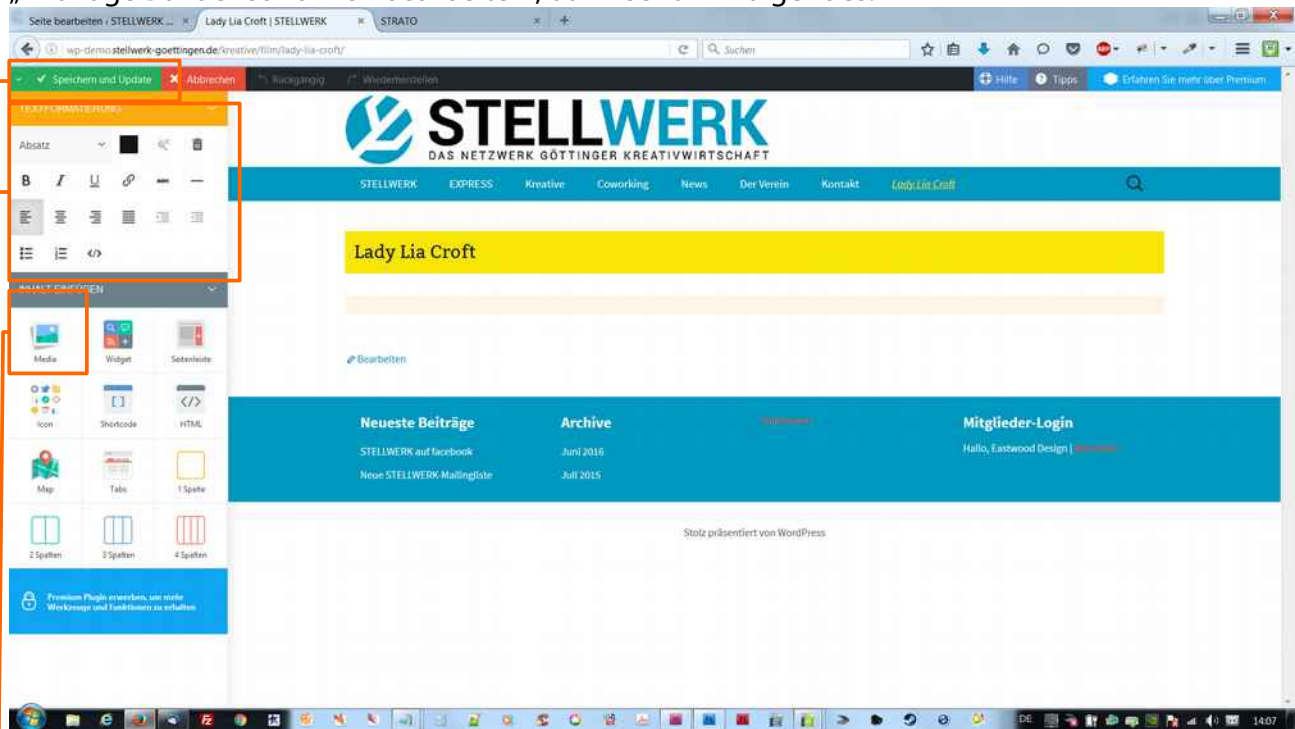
Seite bearbeiten ‹ STELLWERK ... × Lady Lia Croft | STELLWERK × STRATO × +

wp-demo.stellwerk-goettingen.de/kreative/film/lady-lia-croft/

Suchen

Speichern und Update Abbrechen Rückgängig Wiederherstellen

Hilfe Tipps Erfahren Sie mehr über Premium

TEXTFORMATIERUNG

Absatz

B I U

INHALT EINFÜGEN

Media Widget Seitenleiste

Icon Shortcode HTML

Map Tabs 1 Spalte

2 Spalten 3 Spalten 4 Spalten

Premium Plugin erwerben, um mehr Werkzeuge und Funktionen zu erhalten

STELLWERK

DAS NETZWERK GÖTTINGER KREATIVWIRTSCHAFT

STELLWERK EXPRESS Kreative Coworking News Der Verein Kontakt Lady Lia Croft

Lady Lia Croft

Bearbeiten

Neueste Beiträge

STELLWERK auf facebook

Neue STELLWERK-Mailingliste

Archive

Juni 2016

Juli 2015

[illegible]

Mitglieder-Login

Hallo, Eastwood Design | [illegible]

Stolz präsentiert von WordPress

DE 14:07